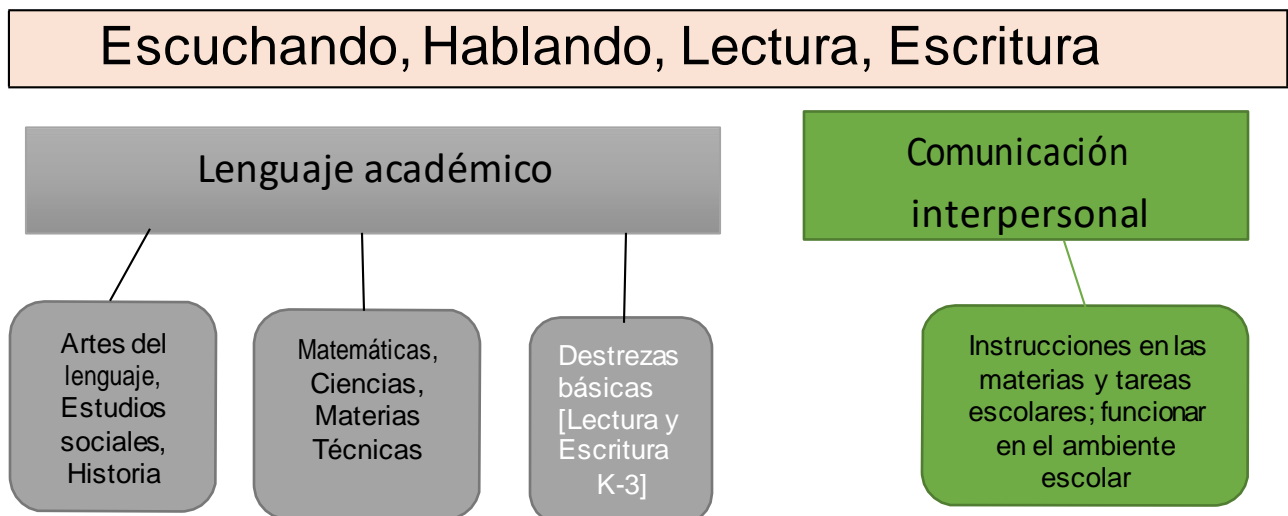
Escuchando, Hablando, Lectura, Escritura

Lenguaje académico

Comunicación interpersonal

Artes del lenguaje, Estudios sociales, Historia

Matemáticas, Ciencias, Materias Técnicas

Destrezas básicas [Lectura y Escritura K-3]

Instrucciones en las materias y tareas escolares; funcionar en el ambiente escolar